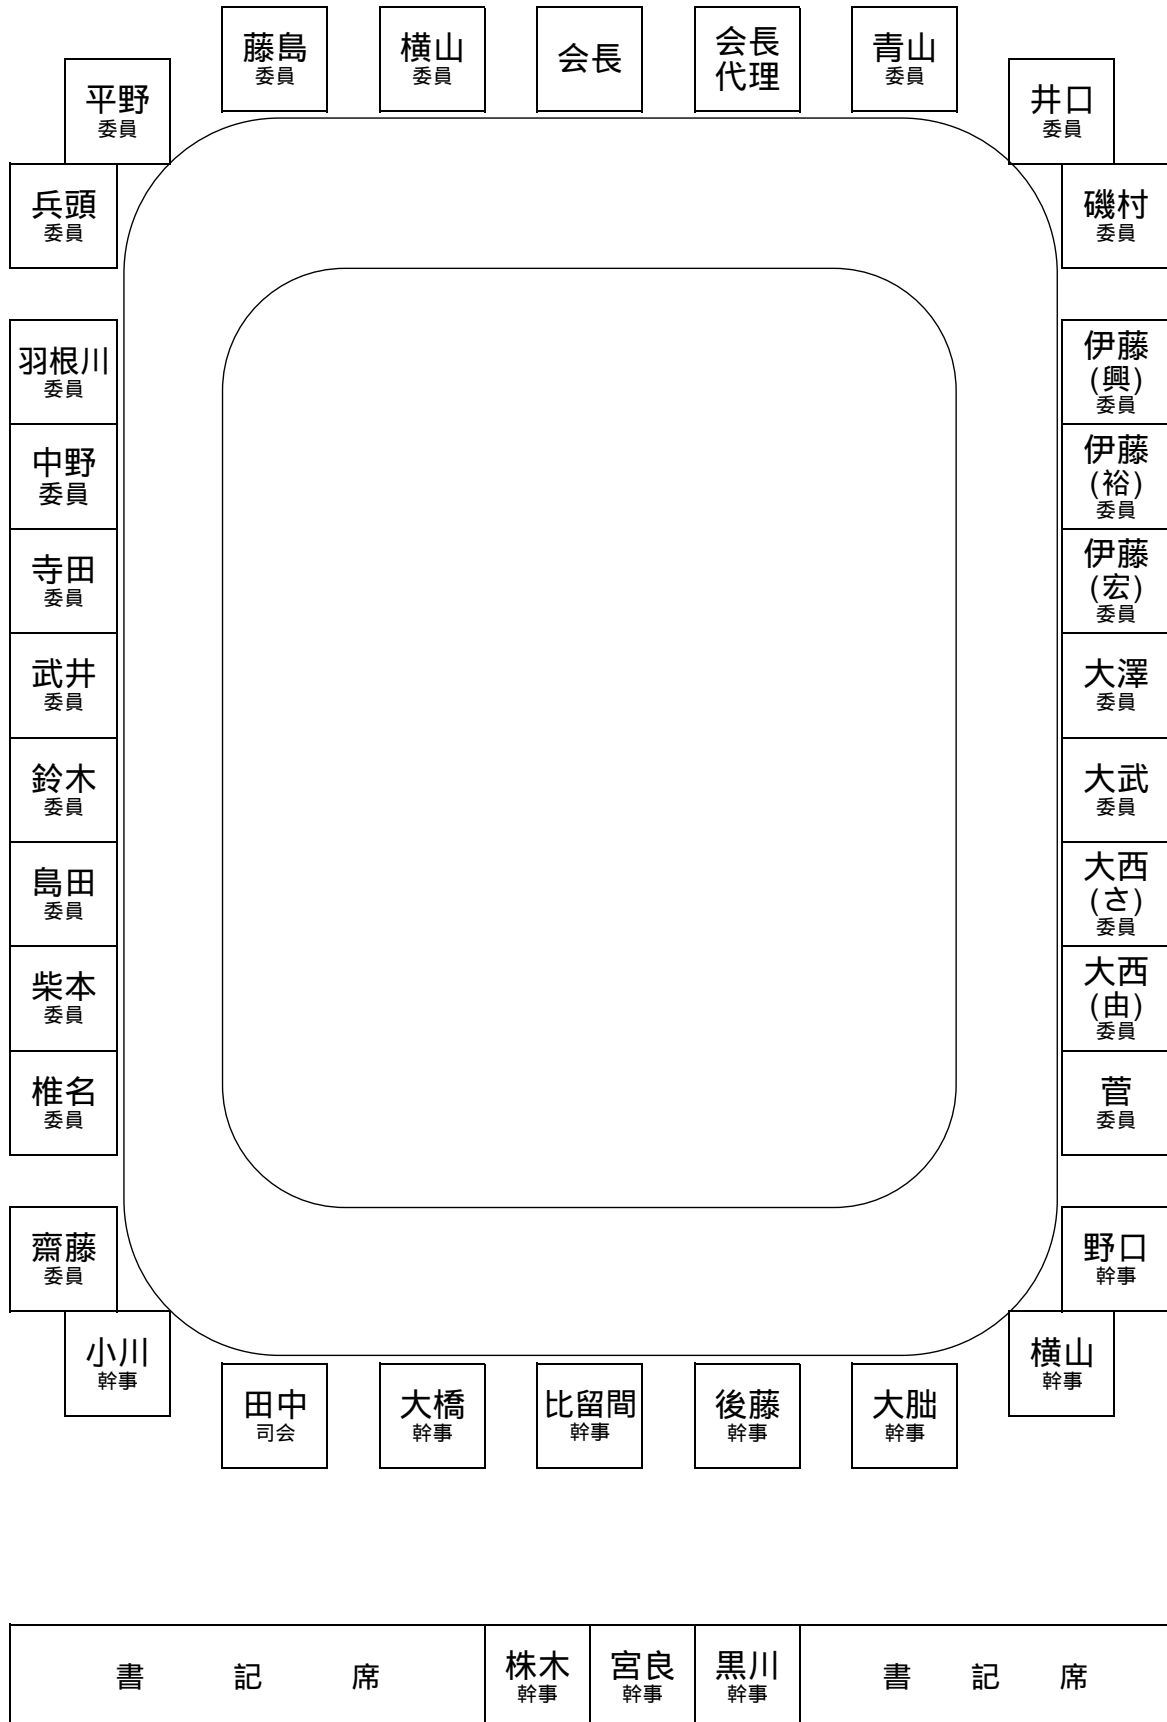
藤島
委員

横山
委員

会長

会長
代理

青山
委員

平野
委員

井口
委員

兵頭
委員

磯村
委員

羽根川
委員

伊藤
(興)
委員

中野
委員

伊藤
(裕)
委員

寺田
委員

伊藤
(宏)
委員

武井
委員

大澤
委員

鈴木
委員

大武
委員

島田
委員

大西
(さ)
委員

柴本
委員

大西
(由)
委員

椎名
委員

菅
委員

齋藤
委員

野口
幹事

小川
幹事

横山
幹事

田中
司会

大橋
幹事

比留間
幹事

後藤
幹事

大朏
幹事

| 書　記　席 | 株木<br>幹事 | 宮良<br>幹事 | 黒川<br>幹事 | 書　記　席 |
|---|---|---|---|---|